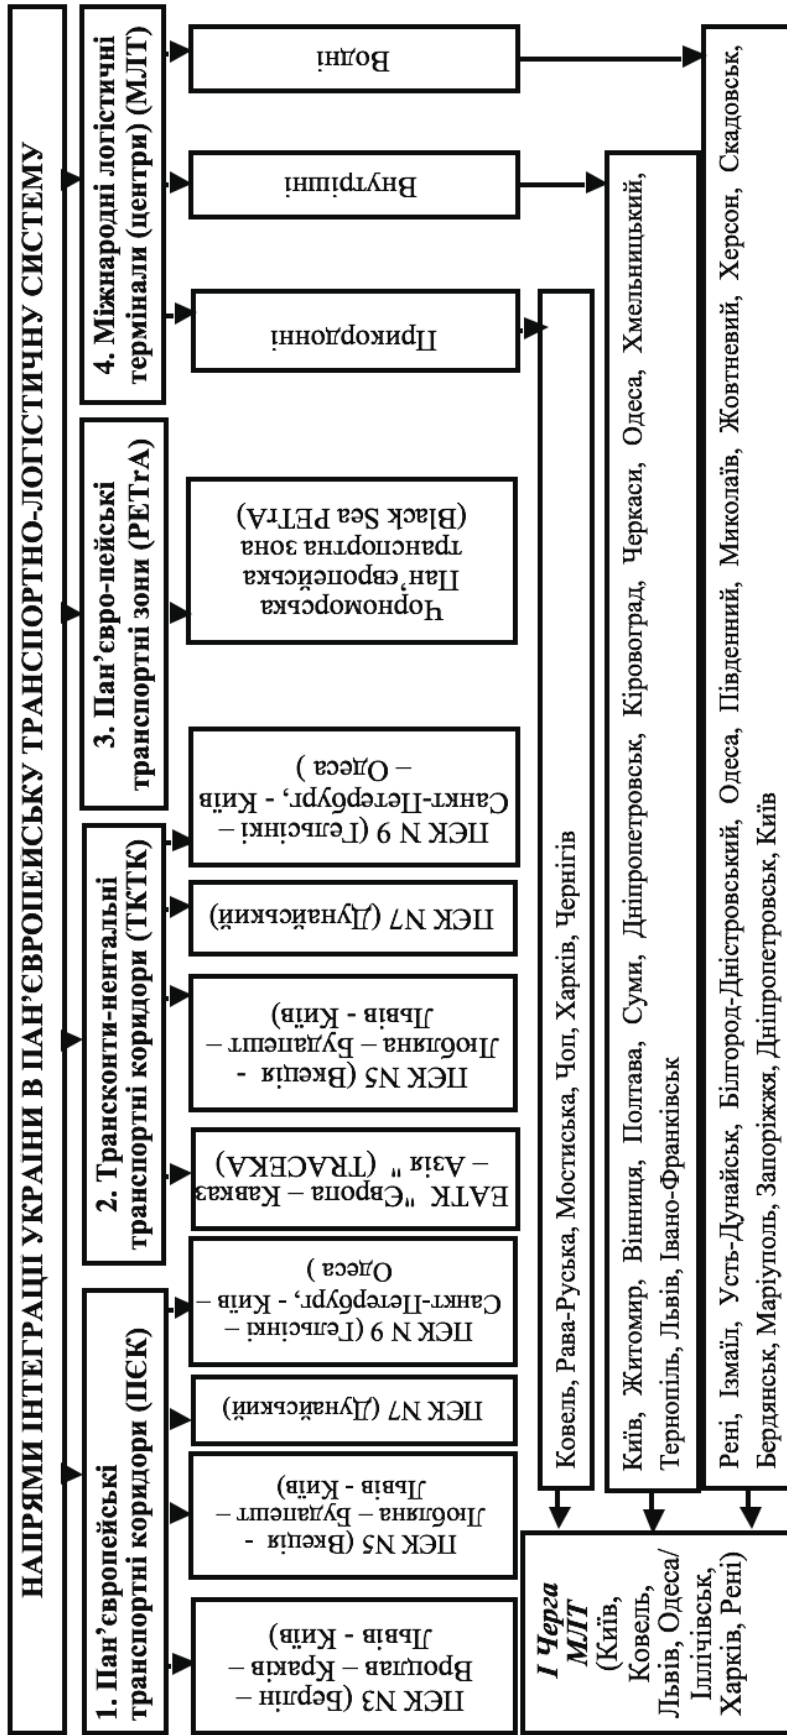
НАПРЯМИ ІНТЕГРАЦІЇ УКРАЇНИ В ПАН'ЄВРОПЕЙСЬКУ ТРАНСПОРТНО-ЛОГІСТИЧНУ СИСТЕМУ

1. Пан'європейські транспортні коридори (ПЄК)

ПЕК N3 (Берлін – Вроцлав – Краків – Львів - Київ)

ПЕК N5 (Венеція - Любляна – Будапешт – Львів - Київ)

ПЕК N7 (Дунайський)

ПЕК N 9 (Гельсінкі – Санкт-Петербург, - Київ – Одеса )

2. Трансконти-нентальні транспортні коридори (ТКТК)

ЕАТК "Европа – Кавказ – Азія " (TRACEKA)

ПЕК N5 (Венеція - Любляна – Будапешт – Львів - Київ)

ПЕК N7 (Дунайський)

ПЕК N 9 (Гельсінкі – Санкт-Петербург, - Київ – Одеса )

3. Пан'євро-пейські транспортні зони (PETrA)

Чорноморська Пан'європейська транспортна зона (Black Sea PETrA)

4. Міжнародні логістичні термінали (центри) (МЛТ)

Прикордонні

Внутрішні

Водні

Ковель, Рава-Руська, Мостиська, Чоп, Харків, Чернігів

Київ, Житомир, Вінниця, Полтава, Суми, Дніпропетровськ, Кіровоград, Черкаси, Одеса, Хмельницький, Тернопіль, Львів, Івано-Франківськ

Рені, Ізмаїл, Усть-Дунайськ, Білгород-Дністровський, Одеса, Південний, Миколаїв, Жовтневий, Херсон, Скадовськ, Бердянськ, Маріуполь, Запоріжжя, Дніпропетровськ, Київ

I Черга МЛТ (Київ, Ковель, Львів, Одеса/ Іллічівськ, Харків, Рені)